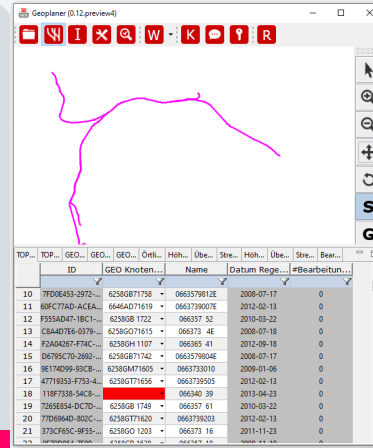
Geoplaner (0.12.preview4)

W K R

S
G

TOP... TOP... GEO... GEO... GEO... Örtli... Höh... Übe... Stre... Höh... Übe... Stre... Bear...

| | ID | GEO Knoten... | Name | Datum Rege... | #Bearbeitun... |
|---|---|---|---|---|---|
| 10 | 7FD0E453-2972-... | 6258GB71758 | 0663579812E | 2008-07-17 | 0 |
| 11 | 60FC77AD-ACEA... | 6646AD71619 | 0663739007E | 2012-02-13 | 0 |
| 12 | F555AD47-1BC1-... | 6258GB 1722 | 066357 52 | 2010-03-22 | 0 |
| 13 | C8A4D7E6-0379-... | 6258GO71615 | 066373 4E | 2008-07-18 | 0 |
| 14 | F2A04267-F74C-... | 6258GH 1107 | 066365 41 | 2012-09-18 | 0 |
| 15 | D6795C70-2692-... | 6258GB71742 | 0663579804E | 2008-07-17 | 0 |
| 16 | 9E174D99-93CB-... | 6258GM71605 | 0663733010 | 2009-01-06 | 0 |
| 17 | 47719353-F753-4... | 6258GT71656 | 0663739505 | 2012-02-13 | 0 |
| 18 | 118F7338-54C8-... | | 066340 39 | 2013-04-23 | 0 |
| 19 | 7265E854-DC7D-... | 6258GB 1749 | 066357 61 | 2010-03-22 | 0 |
| 20 | 77D6964D-802C-... | 6258GT71620 | 0663739203 | 2012-02-13 | 0 |
| 21 | 373CF65C-9F55-... | 6258GO 1203 | 066373 16 | 2011-11-23 | 0 |
| 22 | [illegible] | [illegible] | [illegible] | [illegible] | 0 |